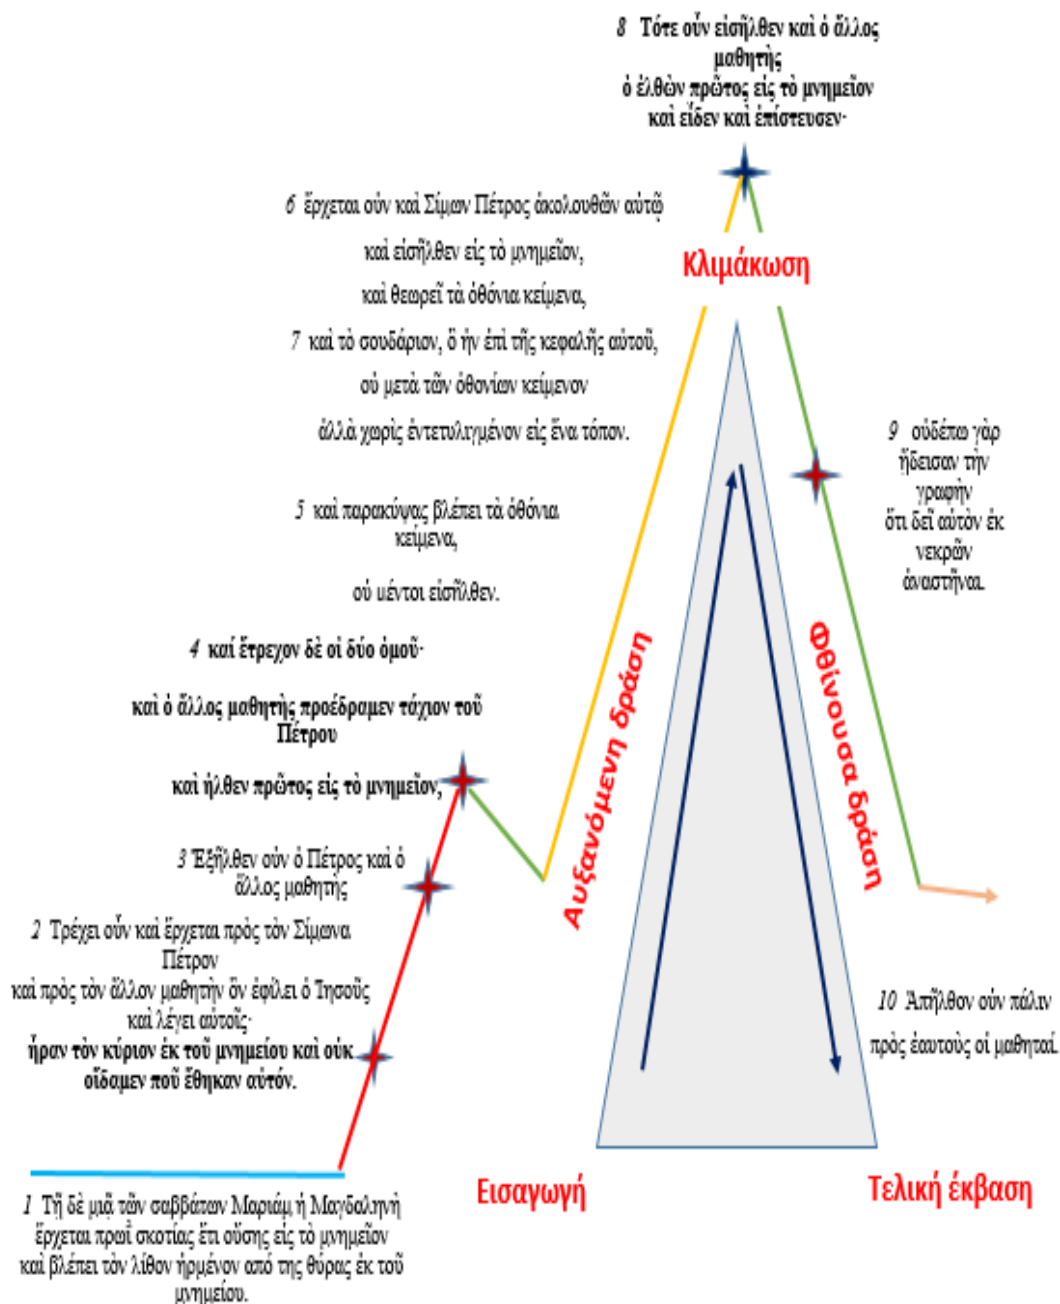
8 Τότε οὖν εἰσῆλθεν καὶ ὁ ἄλλος μαθητὴς ὁ ἐλθὼν πρῶτος εἰς τὸ μνημεῖον καὶ εἶδεν καὶ ἐπίστευσεν·

6 ἔρχεται οὖν καὶ Σίμων Πέτρος ἀκολουθῶν αὐτῷ καὶ εἰσῆλθεν εἰς τὸ μνημεῖον, καὶ θεωρεῖ τὰ ὀθόνια κείμενα, 7 καὶ τὸ σουδάριον, ὃ ἦν ἐπὶ τῆς κεφαλῆς αὐτοῦ, οὐ μετὰ τῶν ὀθονίων κείμενον ἀλλὰ χωρὶς ἐντετυλιγμένον εἰς ἕνα τόπον.

Κλιμάκωση

9 οὐδέπω γὰρ ᾔδεισαν τὴν γραφὴν ὅτι δεῖ αὐτὸν ἐκ νεκρῶν ἀναστῆναι.

5 καὶ παρακύψας βλέπει τὰ ὀθόνια κείμενα, οὐ μέντοι εἰσῆλθεν.

4 καὶ ἔτρεχον δὲ οἱ δύο ὁμοῦ· καὶ ὁ ἄλλος μαθητὴς προέδραμεν τάχιον τοῦ Πέτρου καὶ ἦλθεν πρῶτος εἰς τὸ μνημεῖον,

Αυξανόμενη δράση

Φθίνουσα δράση

3 Ἐξῆλθεν οὖν ὁ Πέτρος καὶ ὁ ἄλλος μαθητὴς

2 Τρέχει οὖν καὶ ἔρχεται πρὸς τὸν Σίμωνα Πέτρον καὶ πρὸς τὸν ἄλλον μαθητὴν ὃν ἐφίλει ὁ Ἰησοῦς καὶ λέγει αὐτοῖς· ἦραν τὸν κύριον ἐκ τοῦ μνημείου καὶ οὐκ οἴδαμεν ποῦ ἔθηκαν αὐτόν.

10 Ἀπῆλθον οὖν πάλιν πρὸς ἑαυτοὺς οἱ μαθηταί.

1 Τῇ δὲ μιᾷ τῶν σαββάτων Μαριὰμ ἡ Μαγδαληνὴ ἔρχεται πρωῒ σκοτίας ἔτι οὔσης εἰς τὸ μνημεῖον καὶ βλέπει τὸν λίθον ἠρμένον ἀπὸ τῆς θύρας ἐκ τοῦ μνημείου.

Εισαγωγή

Τελική έκβαση